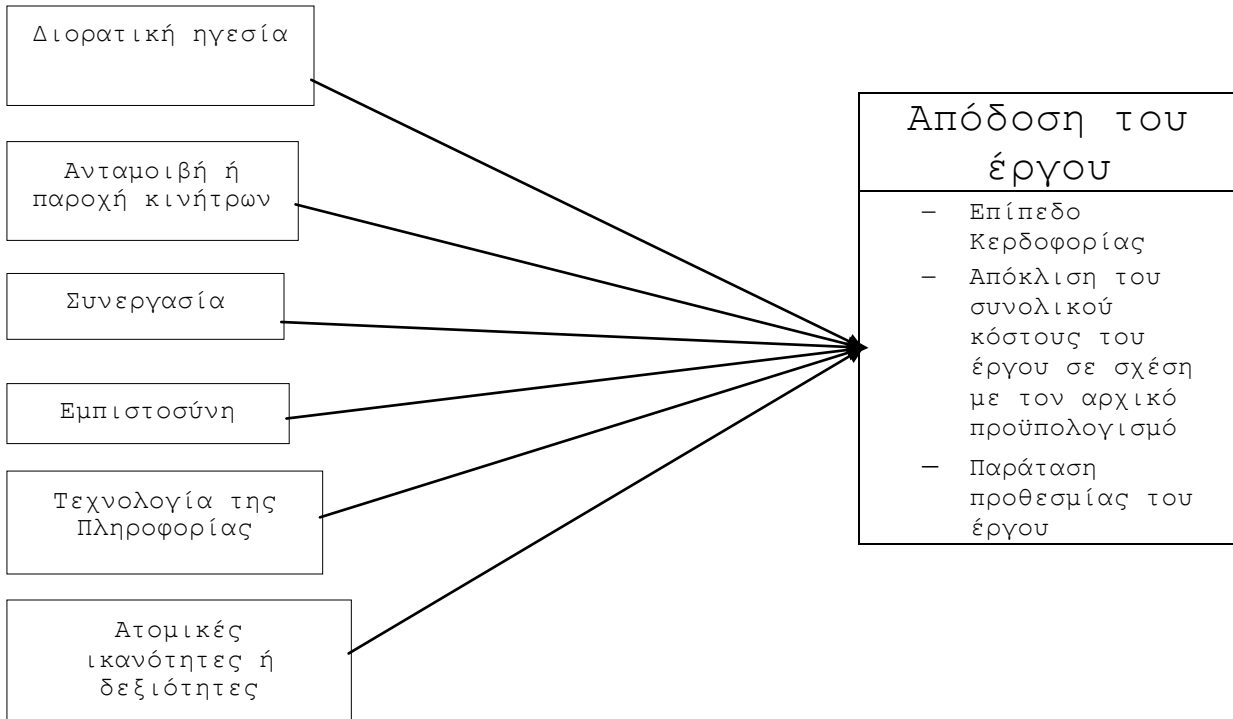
Διορατική ηγεσία

Ανταμοιβή ή παροχή κινήτρων

Συνεργασία

Εμπιστοσύνη

Τεχνολογία της Πληροφορίας

Ατομικές ικανότητες ή δεξιότητες

Απόδοση του έργου

– Επίπεδο Κερδοφορίας
– Απόκλιση του συνολικού κόστους του έργου σε σχέση με τον αρχικό προϋπολογισμό
– Παράταση προθεσμίας του έργου